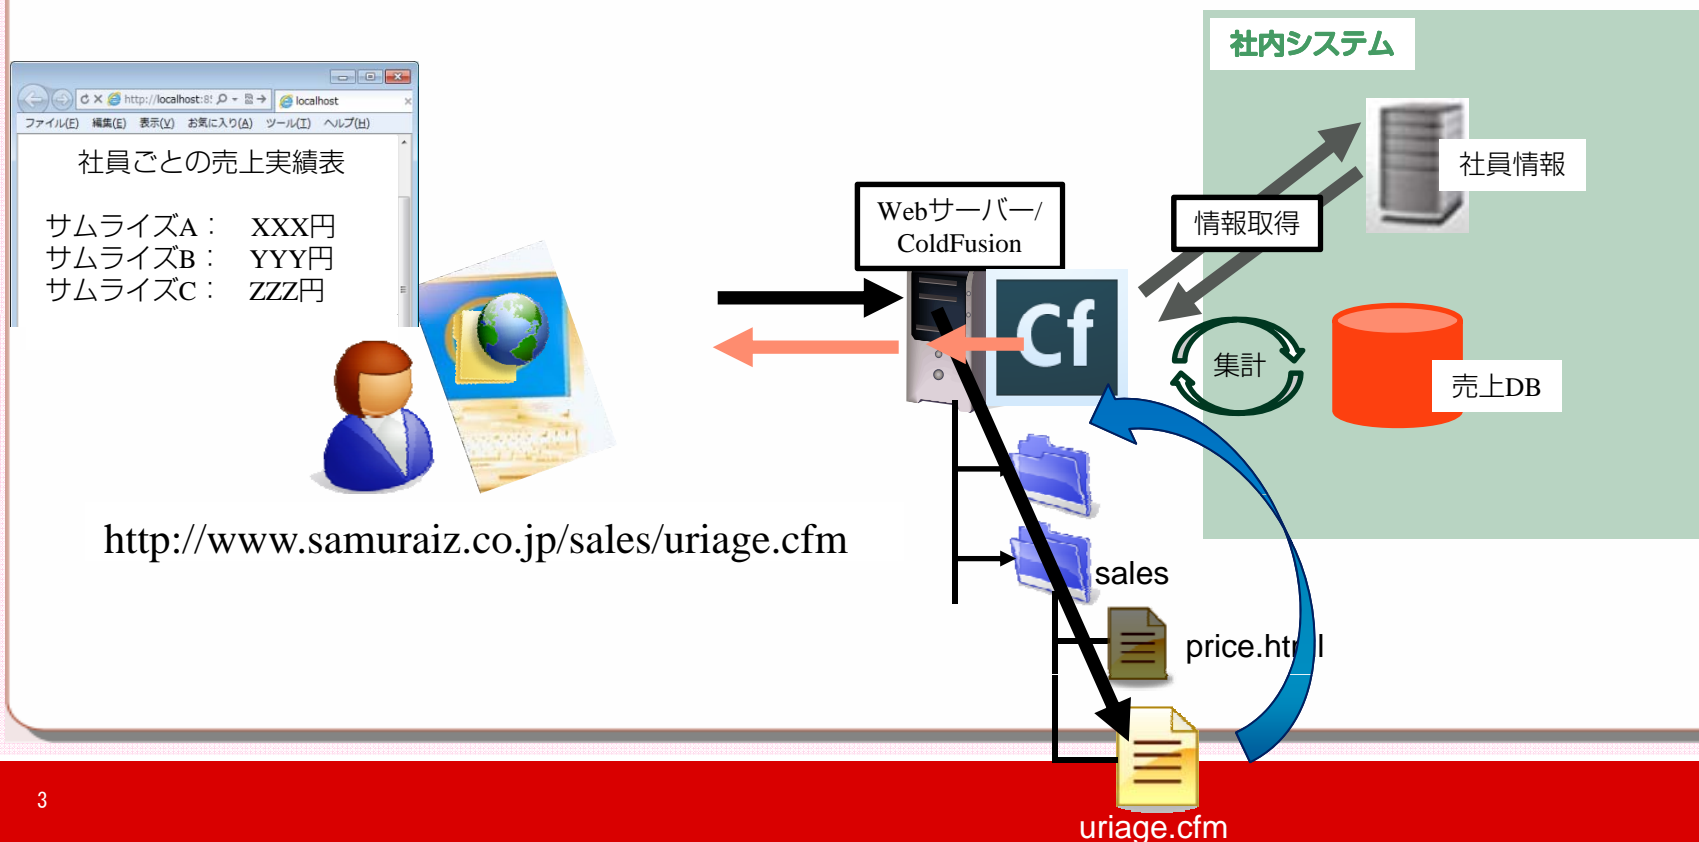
http://localhost:8 localhost

ファイル(F) 編集(E) 表示(V) お気に入り(A) ツール(T) ヘルプ(H)

社員ごとの売上実績表

サムライズA： XXX円
サムライズB： YYY円
サムライズC： ZZZ円

http://www.samuraiz.co.jp/sales/uriage.cfm

Webサーバー/ ColdFusion

Cf

社内システム

社員情報

情報取得

集計

売上DB

sales

price.ht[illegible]l

uriage.cfm

3